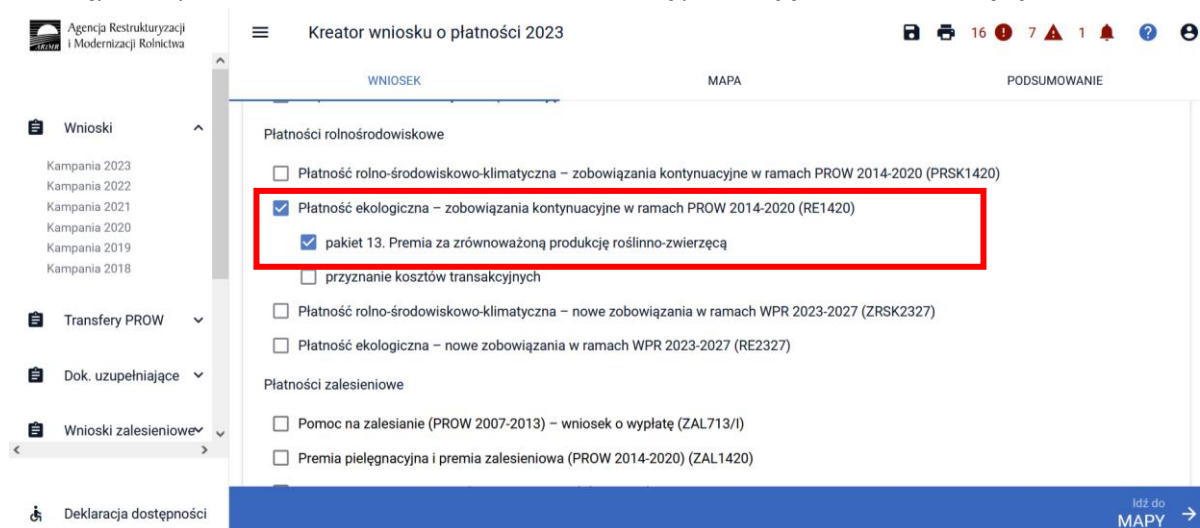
Agencja Restrukturyzacji i Modernizacji Rolnictwa

Wnioski

Kampania 2023
Kampania 2022
Kampania 2021
Kampania 2020
Kampania 2019
Kampania 2018

Transfery PROW

Dok. uzupełniające

Wnioski zalesieniowe

Deklaracja dostępności

Kreator wniosku o płatności 2023

16 7 1

WNIOSEK MAPA PODSUMOWANIE

Płatności rolnośrodowiskowe

Płatność rolno-środowiskowo-klimatyczna – zobowiązania kontynuacyjne w ramach PROW 2014-2020 (PRSK1420)

Płatność ekologiczna – zobowiązania kontynuacyjne w ramach PROW 2014-2020 (RE1420)

pakiet 13. Premia za zrównoważoną produkcję roślinno-zwierzęcą

przyznanie kosztów transakcyjnych

Płatność rolno-środowiskowo-klimatyczna – nowe zobowiązania w ramach WPR 2023-2027 (ZRSK2327)

Płatność ekologiczna – nowe zobowiązania w ramach WPR 2023-2027 (RE2327)

Płatności zalesieniowe

Pomoc na zalesianie (PROW 2007-2013) – wniosek o wypłatę (ZAL713/I)

Premia pielęgnacyjna i premia zalesieniowa (PROW 2014-2020) (ZAL1420)

Idź do MAPY